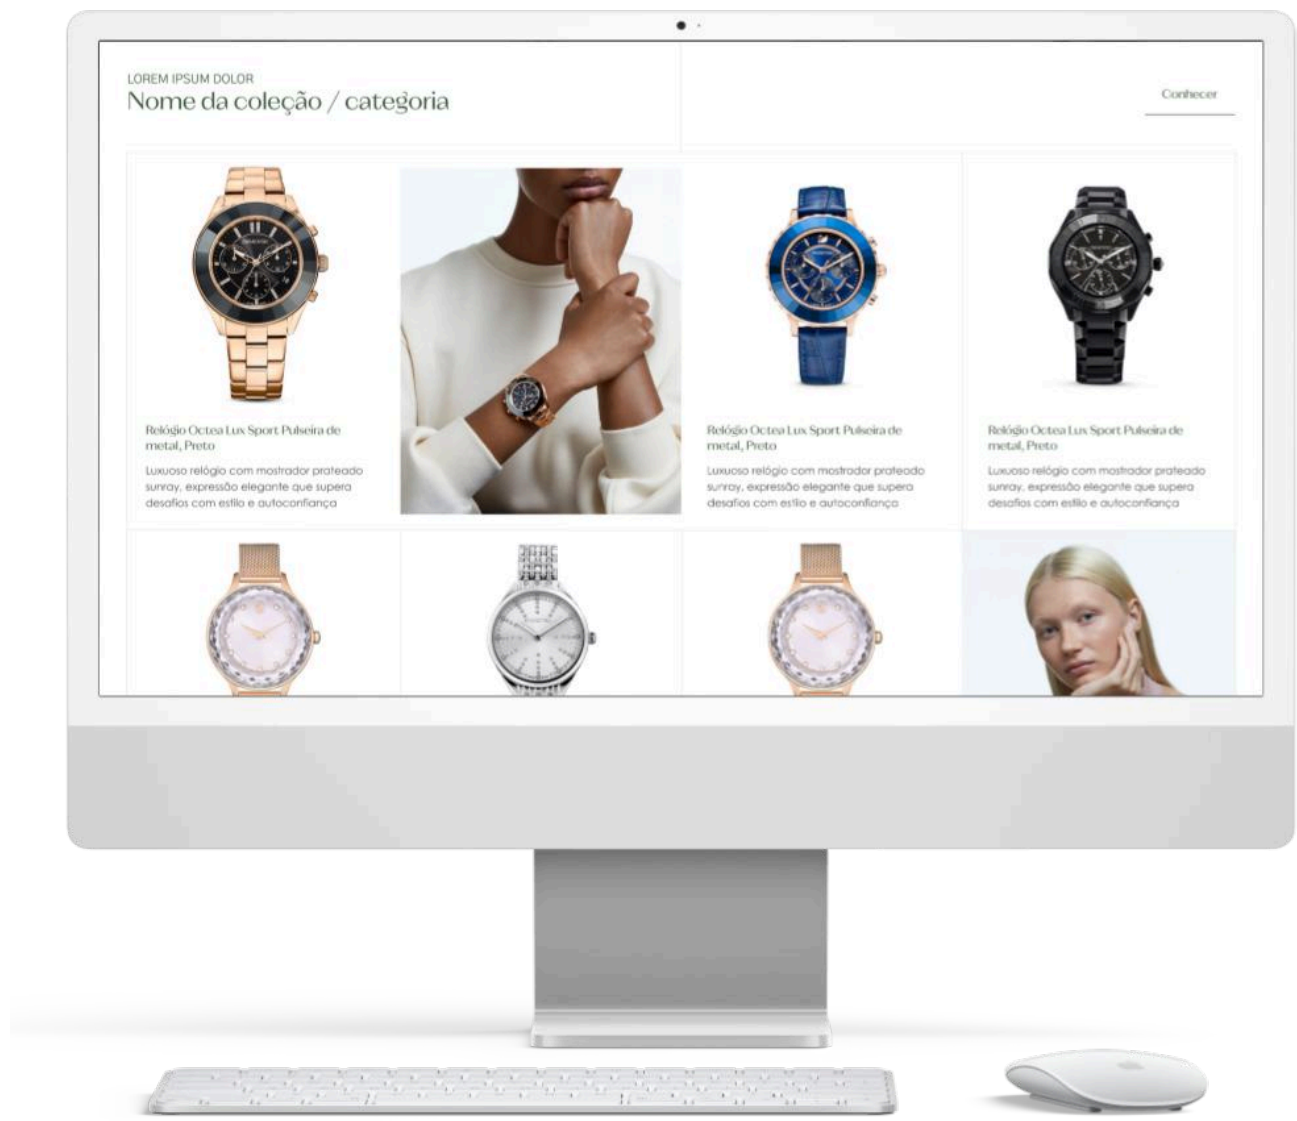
LOREM IPSUM DOLOR
Nome da coleção / categoria

Conhecer

Relógio Octea Lux Sport Pulseira de metal, Preto

Luxuoso relógio com mostrador prateado sunray, expressão elegante que supera desafios com estilo e autoconfiança

Relógio Octea Lux Sport Pulseira de metal, Preto

Luxuoso relógio com mostrador prateado sunray, expressão elegante que supera desafios com estilo e autoconfiança

Relógio Octea Lux Sport Pulseira de metal, Preto

Luxuoso relógio com mostrador prateado sunray, expressão elegante que supera desafios com estilo e autoconfiança